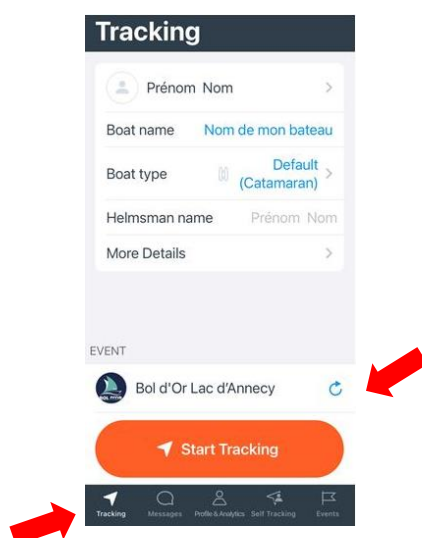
Tracking

Prénom Nom

Boat name Nom de mon bateau

Boat type Default (Catamaran)

Helmsman name Prénom Nom

More Details

EVENT

Bol d'Or Lac d'Annecy

Start Tracking

Tracking Messages Profile & Analytics Self Tracking Events